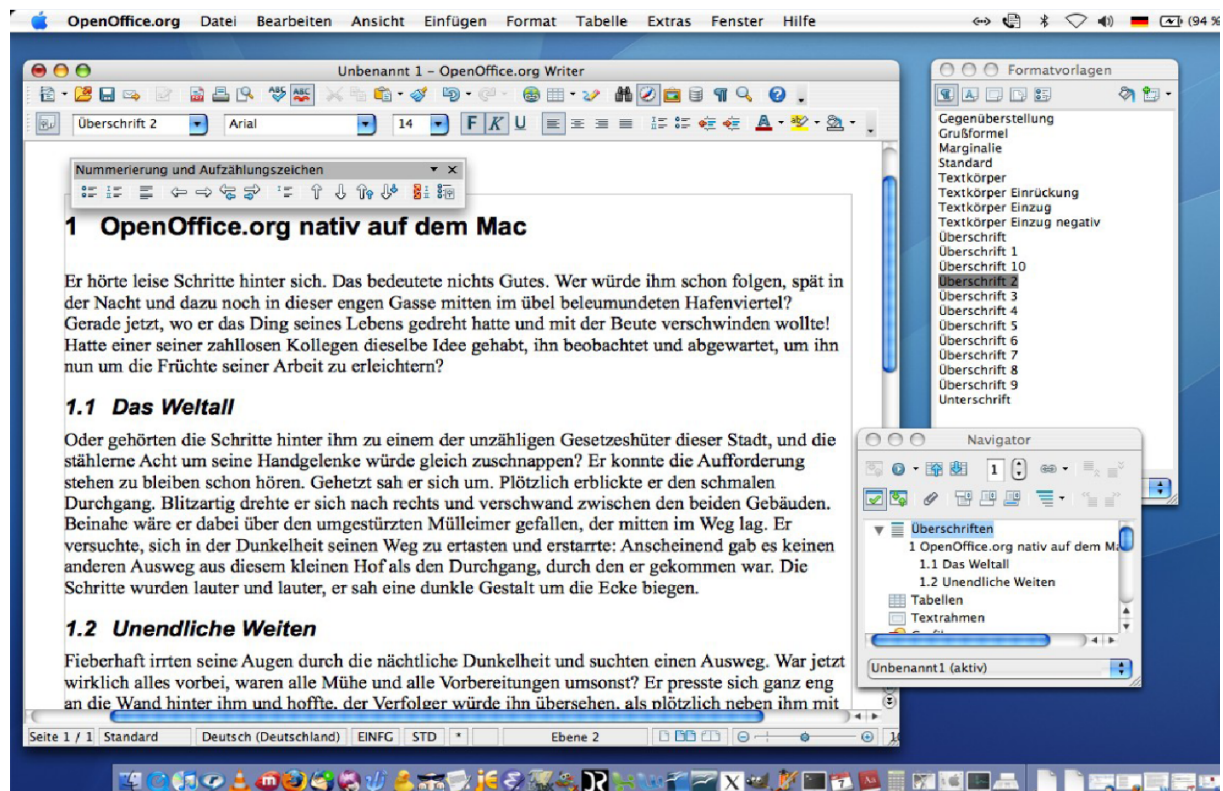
OpenOffice.org Datei Bearbeiten Ansicht Einfügen Format Tabelle Extras Fenster Hilfe (94 %

Unbenannt 1 – OpenOffice.org Writer

Überschrift 2 Arial 14 F K U

Nummerierung und Aufzählungszeichen

1 OpenOffice.org nativ auf dem Mac

Er hörte leise Schritte hinter sich. Das bedeutete nichts Gutes. Wer würde ihm schon folgen, spät in der Nacht und dazu noch in dieser engen Gasse mitten im übel beleumundeten Hafenviertel? Gerade jetzt, wo er das Ding seines Lebens gedreht hatte und mit der Beute verschwinden wollte! Hatte einer seiner zahllosen Kollegen dieselbe Idee gehabt, ihn beobachtet und abgewartet, um ihn nun um die Früchte seiner Arbeit zu erleichtern?

1.1 Das Weltall

Oder gehörten die Schritte hinter ihm zu einem der unzähligen Gesetzeshüter dieser Stadt, und die stählerne Acht um seine Handgelenke würde gleich zuschnappen? Er konnte die Aufforderung stehen zu bleiben schon hören. Gehetzt sah er sich um. Plötzlich erblickte er den schmalen Durchgang. Blitzartig drehte er sich nach rechts und verschwand zwischen den beiden Gebäuden. Beinahe wäre er dabei über den umgestürzten Mülleimer gefallen, der mitten im Weg lag. Er versuchte, sich in der Dunkelheit seinen Weg zu ertasten und erstarrte: Anscheinend gab es keinen anderen Ausweg aus diesem kleinen Hof als den Durchgang, durch den er gekommen war. Die Schritte wurden lauter und lauter, er sah eine dunkle Gestalt um die Ecke biegen.

1.2 Unendliche Weiten

Fieberhaft irrten seine Augen durch die nächtliche Dunkelheit und suchten einen Ausweg. War jetzt wirklich alles vorbei, waren alle Mühe und alle Vorbereitungen umsonst? Er presste sich ganz eng an die Wand hinter ihm und hoffte, der Verfolger würde ihn übersehen, als plötzlich neben ihm mit

Seite 1 / 1 Standard Deutsch (Deutschland) EINFG STD * Ebene 2

Formatvorlagen

Gegenüberstellung
Grußformel
Marginalie
Standard
Textkörper
Textkörper Einrückung
Textkörper Einzug
Textkörper Einzug negativ
Überschrift
Überschrift 1
Überschrift 10
Überschrift 2
Überschrift 3
Überschrift 4
Überschrift 5
Überschrift 6
Überschrift 7
Überschrift 8
Überschrift 9
Unterschrift

Navigator

1

Überschriften
1 OpenOffice.org nativ auf dem Ma
1.1 Das Weltall
1.2 Unendliche Weiten
Tabellen
Textrahmen

Unbenannt1 (aktiv)